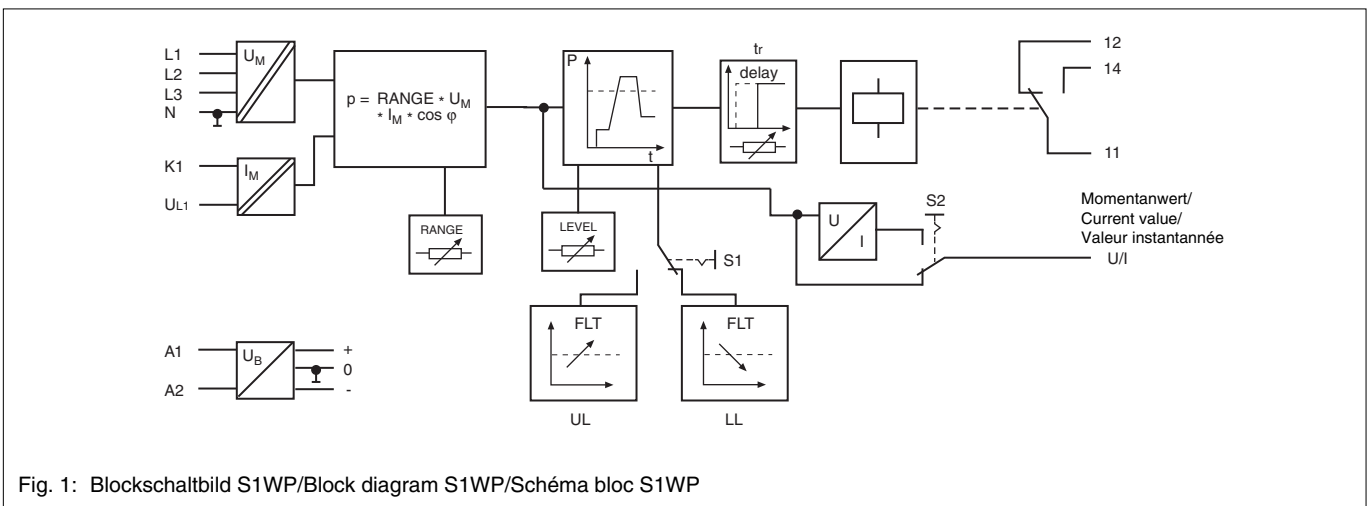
L1
L2
L3
N

$U_M$

K1

$U_{L1}$

$I_M$

p = RANGE * $U_M$ * $I_M$ * cos φ

RANGE

P

t

LEVEL

tr

delay

12

14

11

S2

Momentanwert/
Current value/
Valeur instantannée

U

I

U/I

S1

FLT

FLT

UL

LL

A1

A2

$U_B$

+
0
-

Fig. 1: Blockschaltbild S1WP/Block diagram S1WP/Schéma bloc S1WP